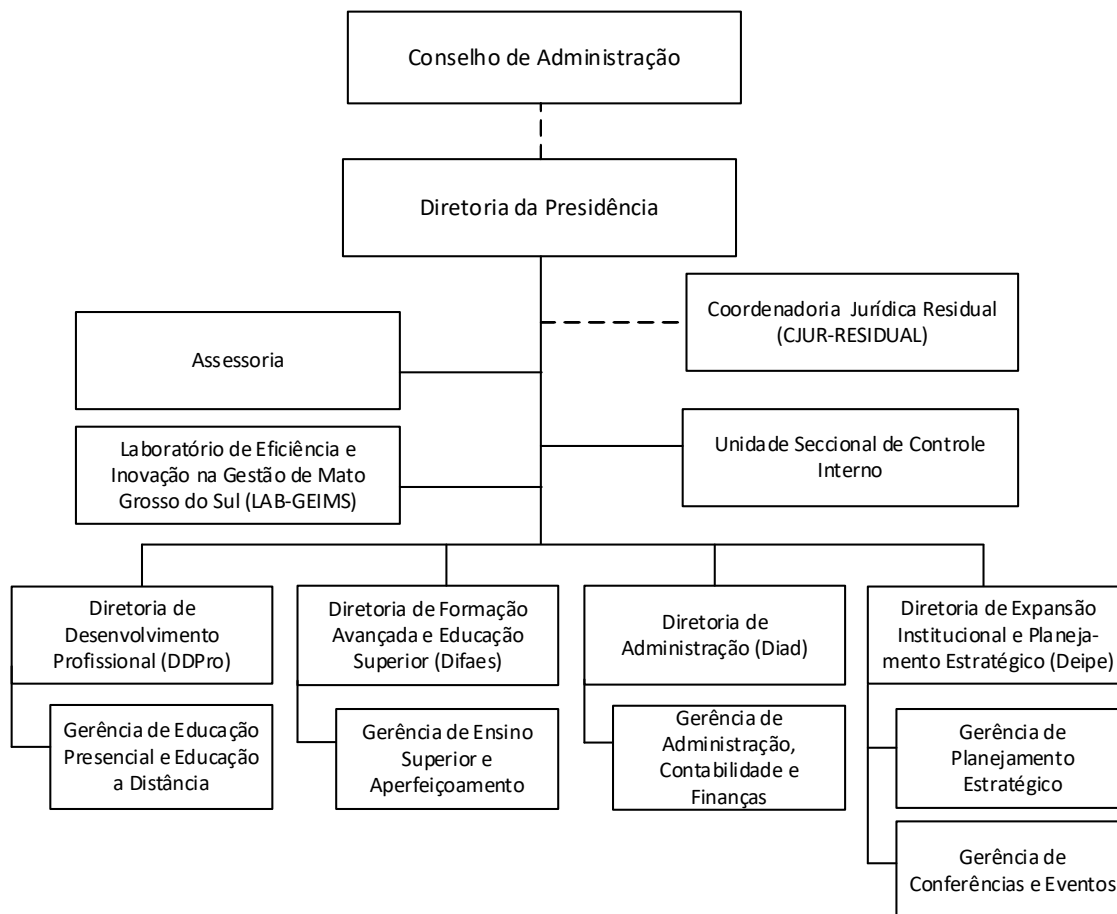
Conselho de Administração

Diretoria da Presidência

Coordenadoria Jurídica Residual (CJUR-RESIDUAL)

Assessoria

Laboratório de Eficiência e Inovação na Gestão de Mato Grosso do Sul (LAB-GEIMS)

Unidade Seccional de Controle Interno

Diretoria de Desenvolvimento Profissional (DDPro)

Gerência de Educação Presencial e Educação a Distância

Diretoria de Formação Avançada e Educação Superior (Difaes)

Gerência de Ensino Superior e Aperfeiçoamento

Diretoria de Administração (Diad)

Gerência de Administração, Contabilidade e Finanças

Diretoria de Expansão Institucional e Planejamento Estratégico (Deipe)

Gerência de Planejamento Estratégico

Gerência de Conferências e Eventos